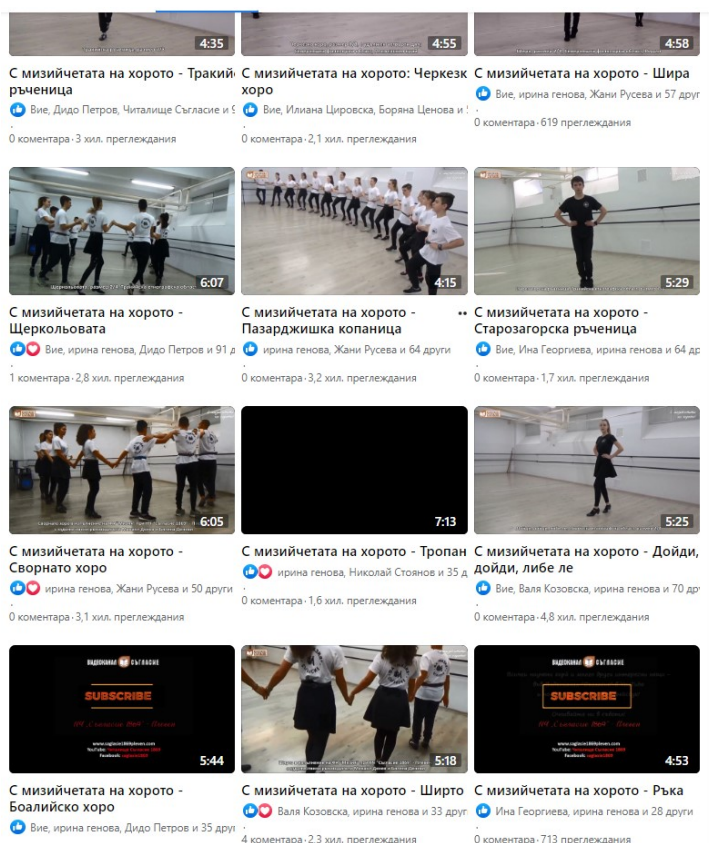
4:35
С мизийчетата на хорото - Тракийс ръченица
Вие, Дидо Петров, Читалище Съгласие и 9
0 коментара · 3 хил. преглеждания

4:55
С мизийчетата на хорото: Черкезк хоро
Вие, Илиана Цировска, Боряна Ценова и 5
0 коментара · 2,1 хил. преглеждания

4:58
С мизийчетата на хорото - Шира
Вие, ирина генова, Жани Русева и 57 други
0 коментара · 619 преглеждания

6:07
С мизийчетата на хорото - Щеркольовата
Вие, ирина генова, Дидо Петров и 91 д
1 коментара · 2,8 хил. преглеждания

4:15
С мизийчетата на хорото - Пазарджишка копаница
ирина генова, Жани Русева и 64 други
0 коментара · 3,2 хил. преглеждания

5:29
С мизийчетата на хорото - Старозагорска ръченица
Вие, Ина Георгиева, ирина генова и 64 д
0 коментара · 1,7 хил. преглеждания

6:05
С мизийчетата на хорото - Своратно хоро
ирина генова, Жани Русева и 50 други
0 коментара · 3,1 хил. преглеждания

7:13
С мизийчетата на хорото - Тропан
ирина генова, Николай Стоянов и 35 д
0 коментара · 1,6 хил. преглеждания

5:25
С мизийчетата на хорото - Дойди, дойди, либе ле
Вие, Валя Козовска, ирина генова и 70 д
0 коментара · 4,8 хил. преглеждания

ВИДЕОКАНАЛ СЪГЛАСИЕ
SUBSCRIBE
5:44
С мизийчетата на хорото - Боалийско хоро
Вие, ирина генова, Дидо Петров и 35 друг

5:18
С мизийчетата на хорото - Широ
Валя Козовска, ирина генова и 33 друг
4 коментара · 2,3 хил. преглеждания

ВИДЕОКАНАЛ СЪГЛАСИЕ
SUBSCRIBE
4:53
С мизийчетата на хорото - Ръка
Ина Георгиева, ирина генова и 28 други
0 коментара · 713 преглеждания